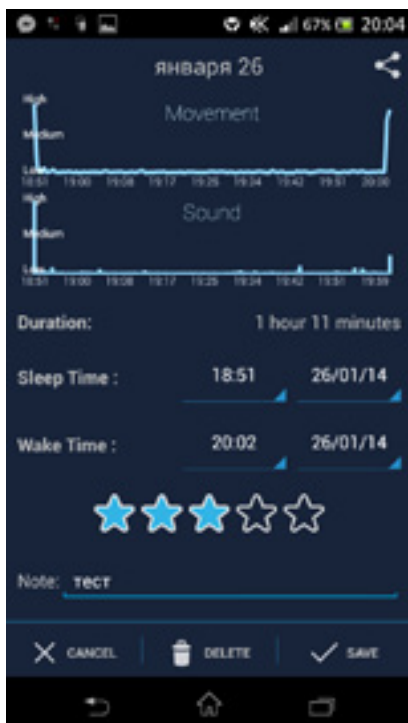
67% 20:04

января 26

High
Medium
Low
Movement
18:51 19:00 19:08 19:17 19:25 19:34 19:42 19:51 20:00

High
Medium
Low
Sound
18:51 19:00 19:08 19:17 19:25 19:34 19:42 19:51 19:59

Duration: 1 hour 11 minutes

Sleep Time : 18:51 26/01/14

Wake Time : 20:02 26/01/14

Note: тест

CANCEL DELETE SAVE